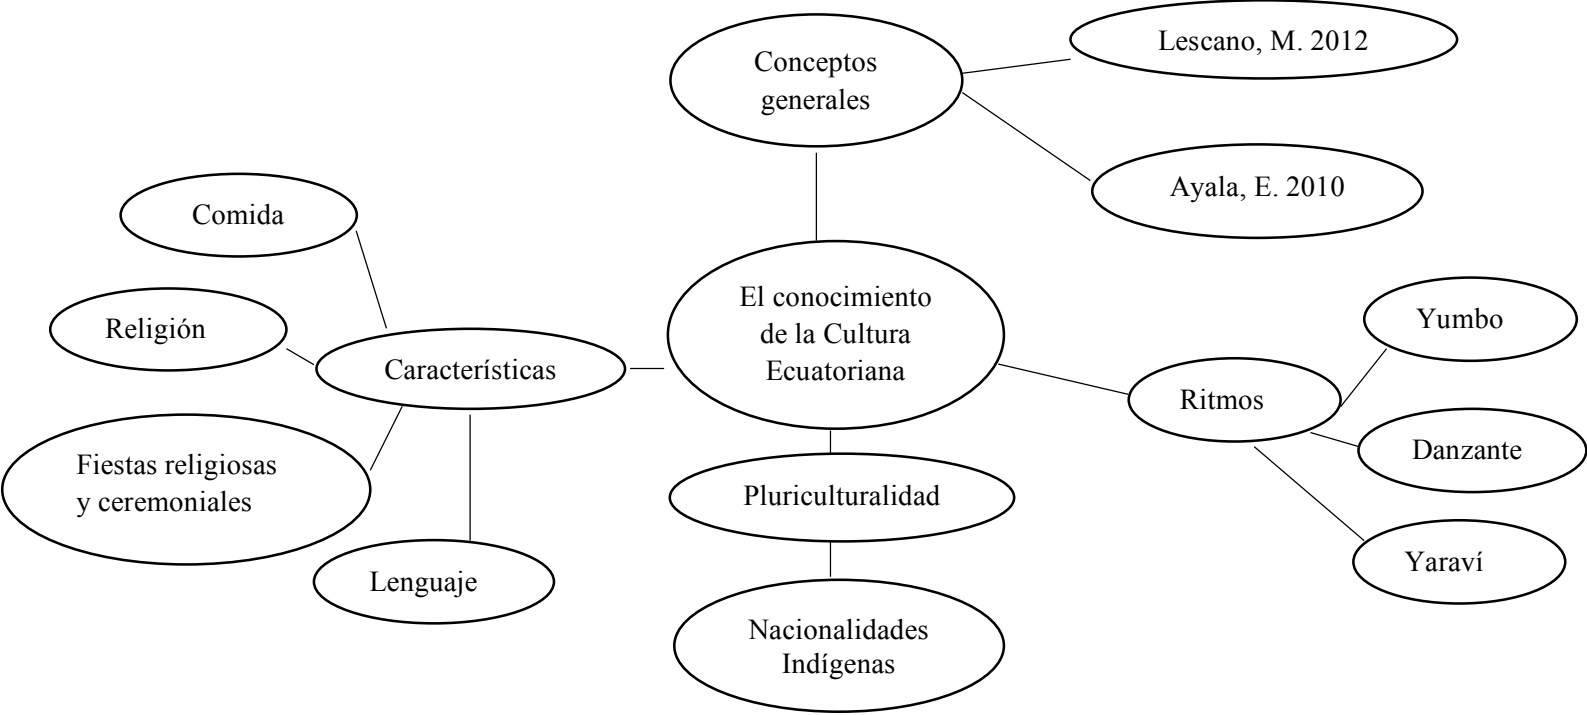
Conceptos generales

Lescano, M. 2012

Ayala, E. 2010

Comida

Religión

Características

El conocimiento de la Cultura Ecuatoriana

Yumbo

Ritmos

Danzante

Fiestas religiosas y ceremoniales

Pluriculturalidad

Yaraví

Lenguaje

Nacionalidades Indígenas